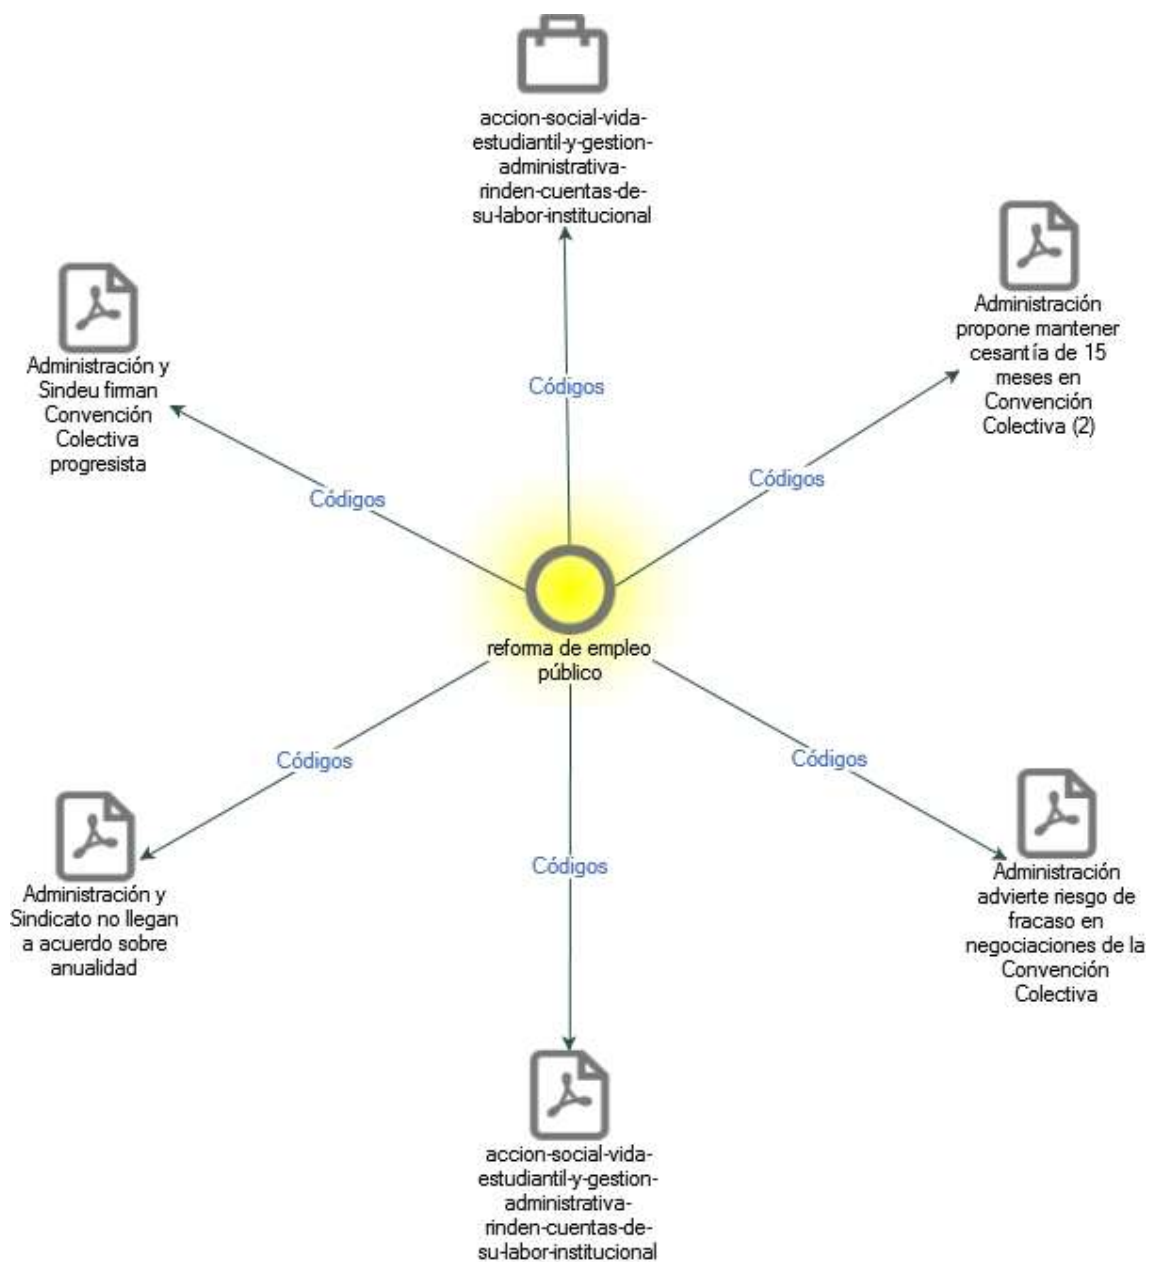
accion-social-vida-estudiantil-y-gestion-administrativa-rinden-cuentas-de-su-labor-institucional

Códigos

Administración y Sindeu firman Convención Colectiva progresista

Códigos

Administración propone mantener cesantía de 15 meses en Convención Colectiva (2)

Códigos

reforma de empleo público

Códigos

Códigos

Administración y Sindicato no llegan a acuerdo sobre anualidad

Códigos

Administración advierte riesgo de fracaso en negociaciones de la Convención Colectiva

accion-social-vida-estudiantil-y-gestion-administrativa-rinden-cuentas-de-su-labor-institucional